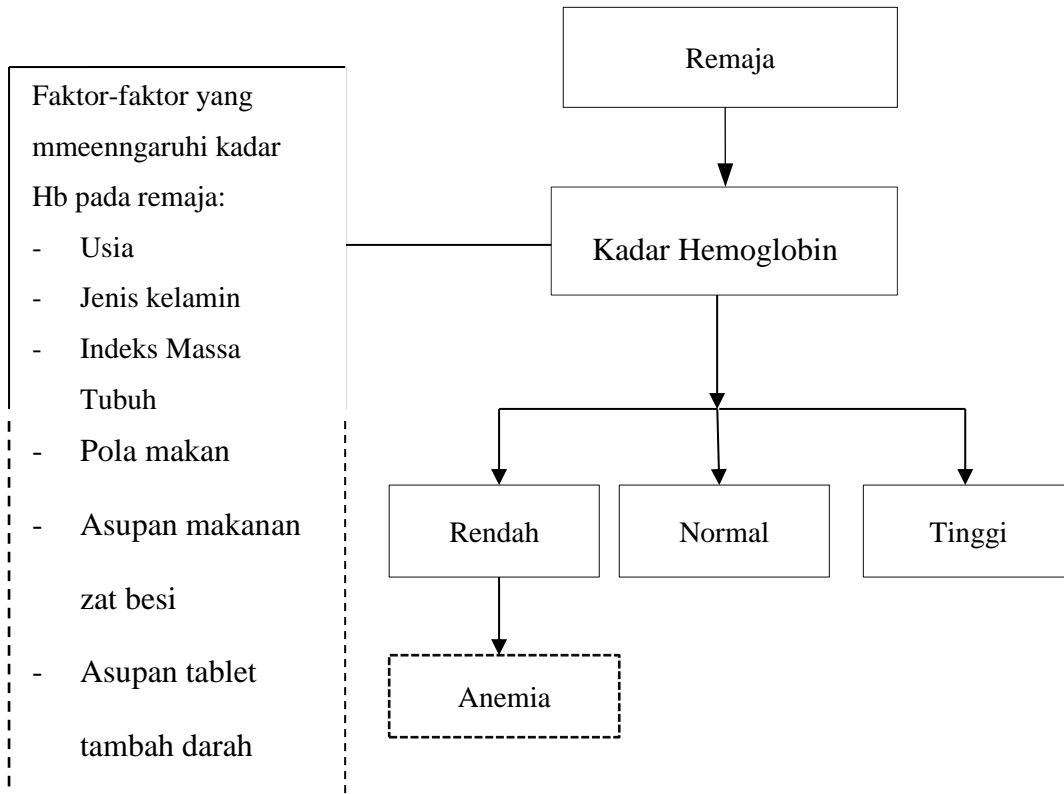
Remaja

Faktor-faktor yang mmeenngaruhi kadar Hb pada remaja:
- Usia
- Jenis kelamin
- Indeks Massa Tubuh
- Pola makan
- Asupan makanan zat besi
- Asupan tablet tambah darah

Kadar Hemoglobin

Rendah

Normal

Tinggi

Anemia